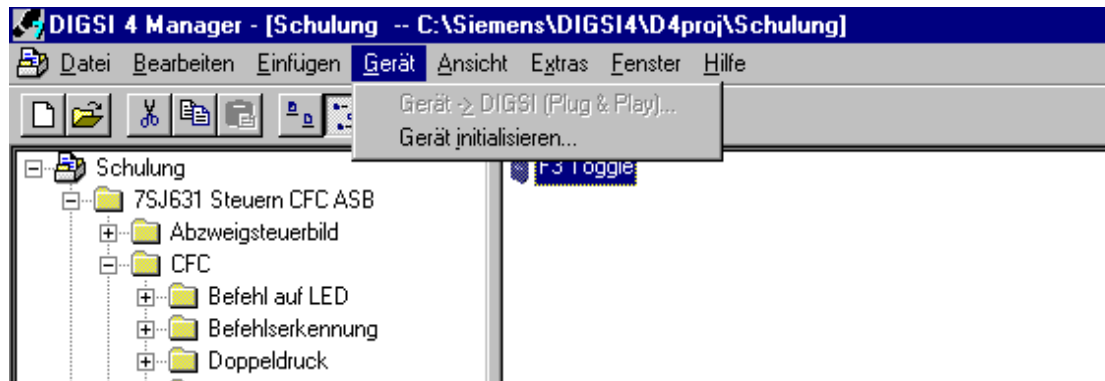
DIGSI 4 Manager - [Schulung -- C:\Siemens\DIGSI4\D4proj\Schulung]

Datei Bearbeiten Einfügen Gerät Ansicht Extras Fenster Hilfe

Gerät -> DIGSI (Plug & Play)...
Gerät initialisieren...

Schulung
7SJ631 Steuern CFC ASB
Abzweigsteuerbild
CFC
Befehl auf LED
Befehlserkennung
Doppeldruck

F3 Toggle